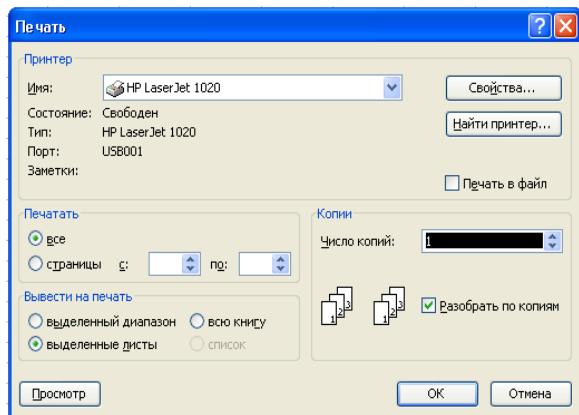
Печать

Принтер

Имя: HP LaserJet 1020

Свойства...

Состояние: Свободен

Тип: HP LaserJet 1020

Найти принтер...

Порт: USB001

Заметки:

Печать в файл

Печатать

все

страницы с: по:

Копии

Число копий: 1

Вывести на печать

выделенный диапазон

всю книгу

выделенные листы

список

1 2 3 1 2 3

Разобрать по копиям

Просмотр

ОК

Отмена